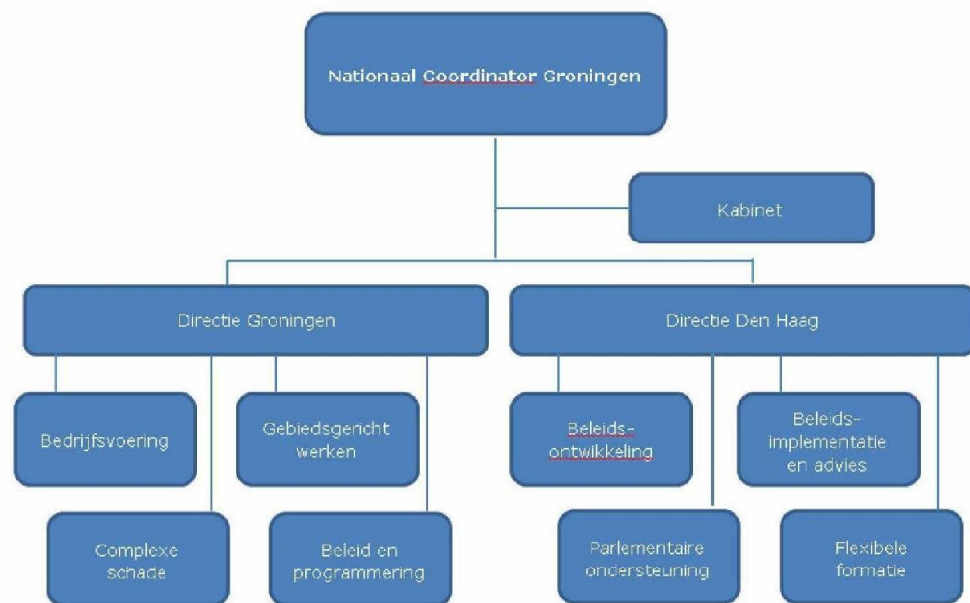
Nationaal Coordinator Groningen

Kabinet

Directie Groningen

Directie Den Haag

Bedrijfsvoering

Gebiedsgericht werken

Complexe schade

Beleid en programmering

Beleids-ontwikkeling

Beleids-implementatie en advies

Parlementaire ondersteuning

Flexibele formatie